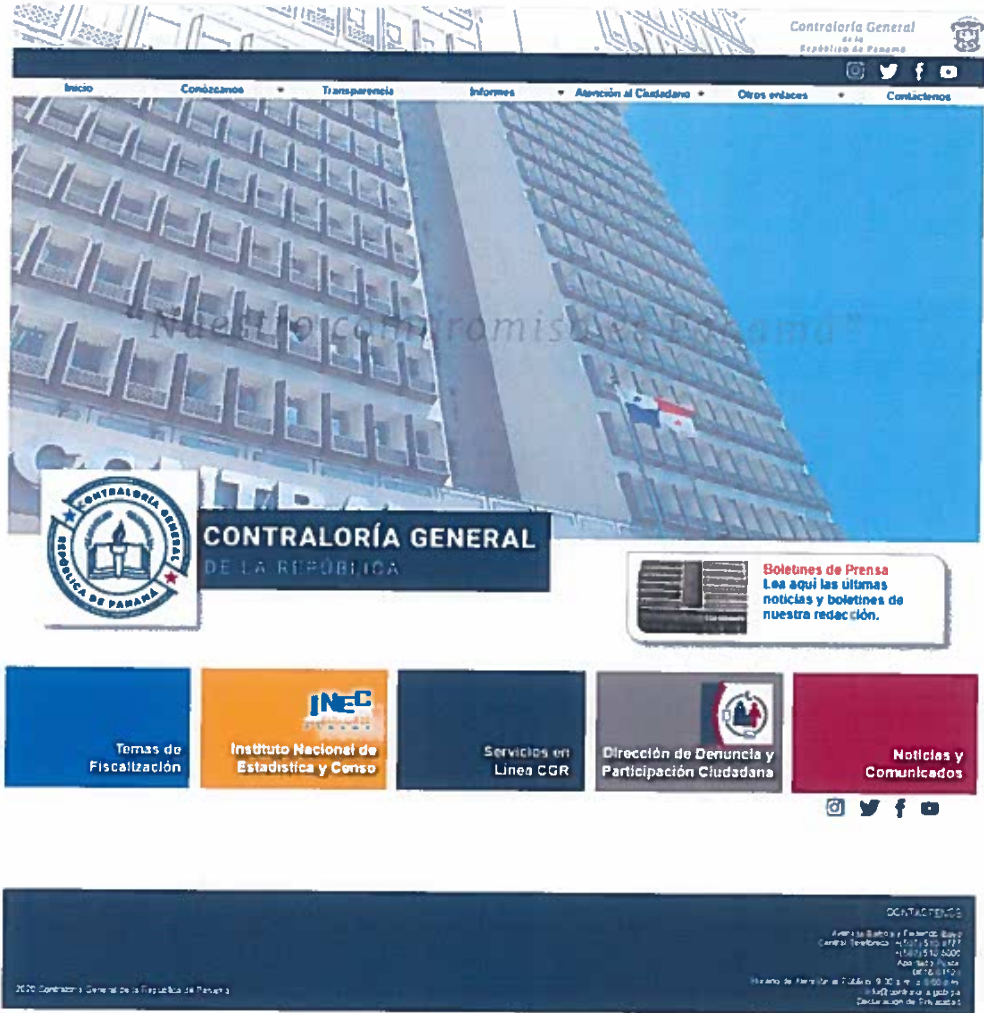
Contraloría General de la República de Panamá

Inicio
Conózcanos
Transparencia
Informes
Atención al Ciudadano
Otros enlaces
Contáctenos

"Nuestro compromiso es Panamá"

CONTRALORÍA GENERAL DE LA REPÚBLICA DE PANAMÁ

CONTRALORÍA GENERAL
DE LA REPÚBLICA

Boletines de Prensa
Lea aquí las últimas noticias y boletines de nuestra redacción.

Temas de Fiscalización

INEC
Instituto Nacional de Estadística y Censo

Servicios en Línea CGR

Dirección de Denuncia y Participación Ciudadana

Noticias y Comunicados

CONTÁCTENOS
Avenida Balboa y Federico Boyd
Central Telefónica: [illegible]
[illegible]
Apartado Postal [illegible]
Horario de Atención al Público: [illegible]
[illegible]
Declaración de Privacidad

2020 Contraloría General de la República de Panamá